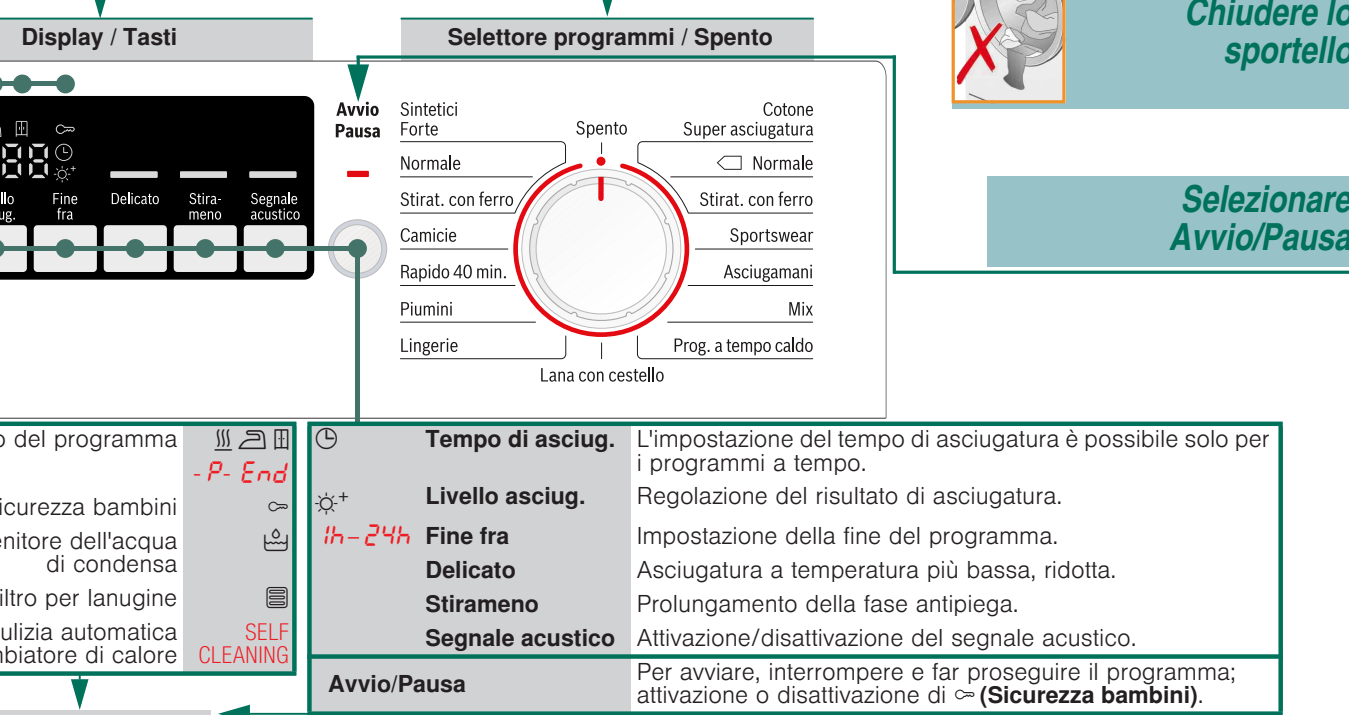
Display / Tasti

Selettore programmi / Spento

Chiudere lo sportello

Selezionare Avvio/Pausa

88

llo ug.

Fine fra

Delicato

Stira-meno

Segnale acustico

Avvio Pausa

Sintetici Forte

Normale

Stirat. con ferro

Camicie

Rapido 40 min.

Piumini

Lingerie

Spento

Lana con cestello

Cotone Super asciugatura

Normale

Stirat. con ferro

Sportswear

Asciugamani

Mix

Prog. a tempo caldo

o del programma

-P- End

icurezza bambini

enitore dell'acqua di condensa

iltro per lanugine

ulizia automatica biatore di calore

SELF CLEANING

| | | |
|---|---|---|
| | Tempo di asciug. | L'impostazione del tempo di asciugatura è possibile solo per i programmi a tempo. |
| | Livello asciug. | Regolazione del risultato di asciugatura. |
| 1h–24h | Fine fra | Impostazione della fine del programma. |
| | Delicato | Asciugatura a temperatura più bassa, ridotta. |
| | Stirameno | Prolungamento della fase antipiega. |
| | Segnale acustico | Attivazione/disattivazione del segnale acustico. |

| | |
|---|---|
| Avvio/Pausa | Per avviare, interrompere e far proseguire il programma; attivazione o disattivazione di (Sicurezza bambini). |